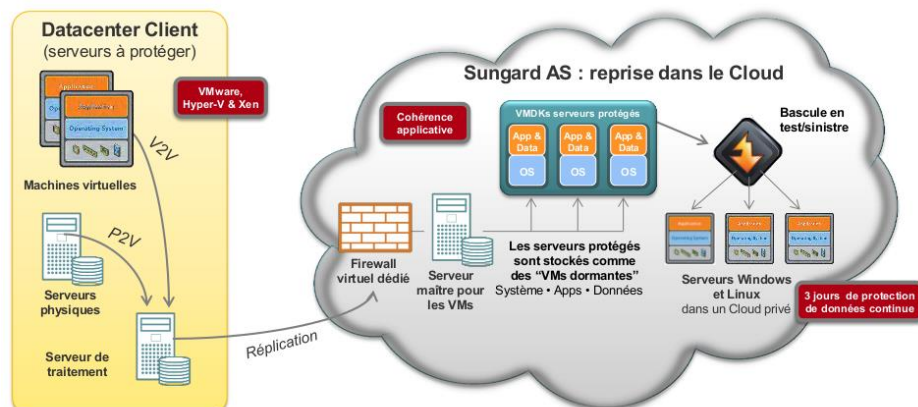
Datacenter Client
(serveurs à protéger)

VMware, Hyper-V & Xen

Applications
Operating System

V2V

Machines virtuelles

P2V

Serveurs physiques

Serveur de traitement

Réplication

Sungard AS : reprise dans le Cloud

Cohérence applicative

VMDKs serveurs protégés

App & Data
OS

App & Data
OS

App & Data
OS

Bascule en test/sinistre

Firewall virtuel dédié

Serveur maître pour les VMs

Les serveurs protégés sont stockés comme des "VMs dormantes"
Système • Apps • Données

Serveurs Windows et Linux
dans un Cloud privé

3 jours de protection de données continue